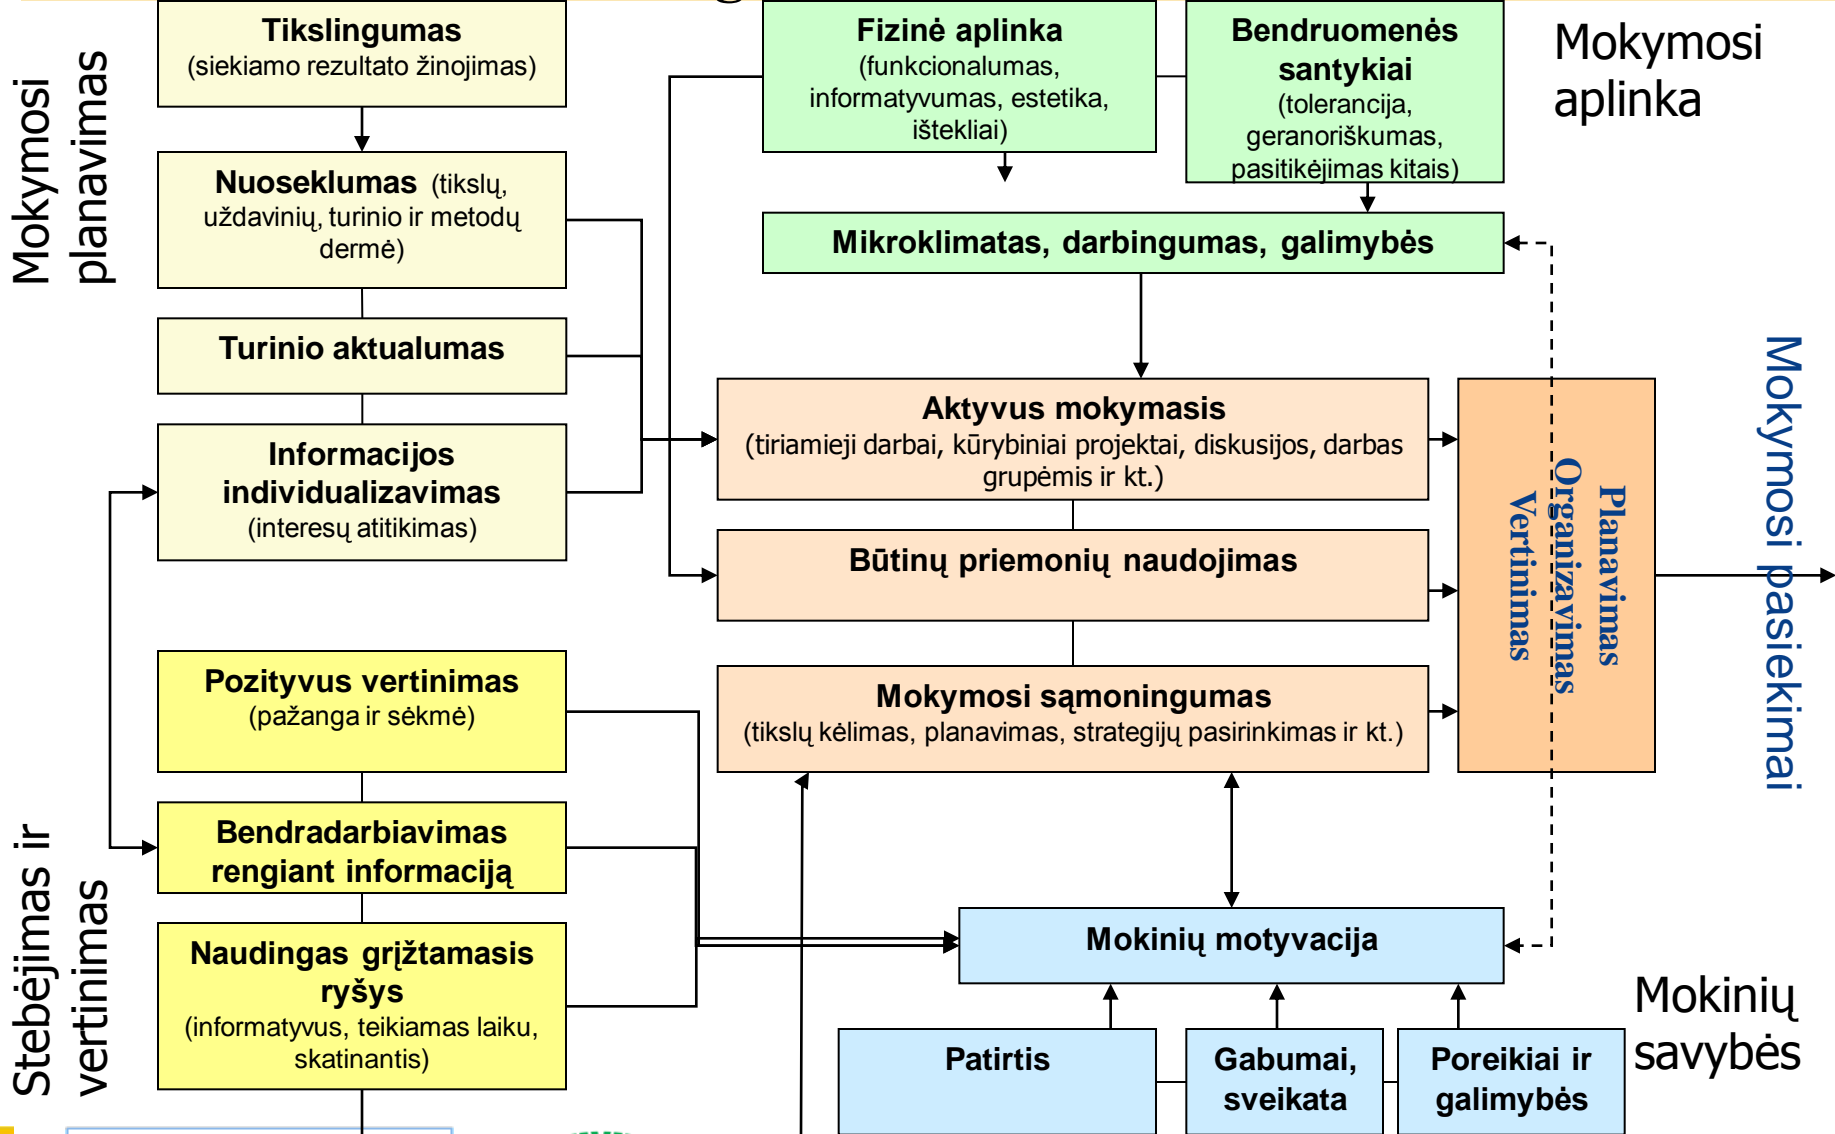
Mokymosi planavimas

Tikslingumas
(siekiamo rezultato žinojimas)

Nuoseklumas (tikslų, uždavinių, turinio ir metodų dermė)

Turinio aktualumas

Informacijos individualizavimas
(interesų atitikimas)

Fizinė aplinka
(funkcionalumas, informatyvumas, estetika, ištekliai)

Bendruomenės santykiai
(tolerancija, geranoriškumas, pasitikėjimas kitais)

Mokymosi aplinka

Mikroklimatas, darbingumas, galimybės

Aktyvus mokymasis
(tiriamieji darbai, kūrybiniai projektai, diskusijos, darbas grupėmis ir kt.)

Būtinų priemonių naudojimas

Mokymosi sąmoningumas
(tikslų kėlimas, planavimas, strategijų pasirinkimas ir kt.)

Planavimas
Organizavimas
Vertinimas

Mokymosi pasiekimai

Stebėjimas ir vertinimas

Pozityvus vertinimas
(pažanga ir sėkmė)

Bendradarbiavimas rengiant informaciją

Naudingas grįžtamasis ryšys
(informatyvus, teikiamas laiku, skatinantis)

Mokinių motyvacija

Patirtis

Gabumai, sveikata

Poreikiai ir galimybės

Mokinių savybės